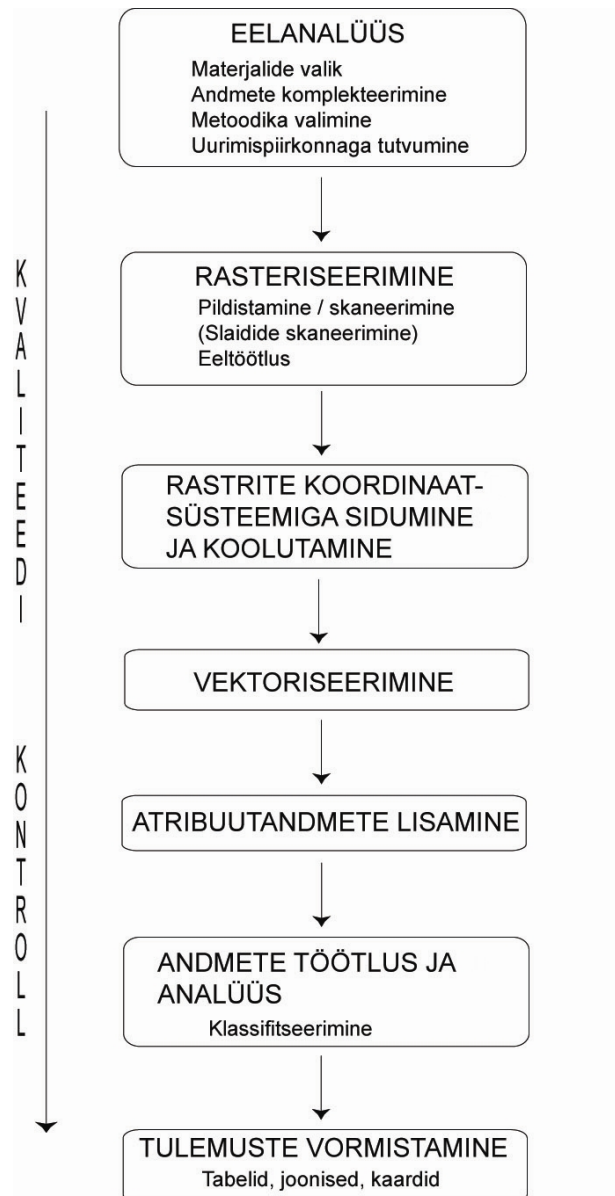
EELANALÜÜS
Materjalide valik
Andmete komplekteerimine
Metoodika valimine
Uurimispiirkonnaga tutvumine

RASTERISEERIMINE
Pildistamine / skaneerimine
(Slaidide skaneerimine)
Eeltöötlus

RASTRITE KOORDINAAT-SÜSTEEMIGA SIDUMINE JA KOOLUTAMINE

VEKTORISEERIMINE

ATRIBUUTANDMETE LISAMINE

ANDMETE TÖÖTLUS JA ANALÜÜS
Klassifitseerimine

TULEMUSTE VORMISTAMINE
Tabelid, joonised, kaardid

KVALITEEDI KONTROLL